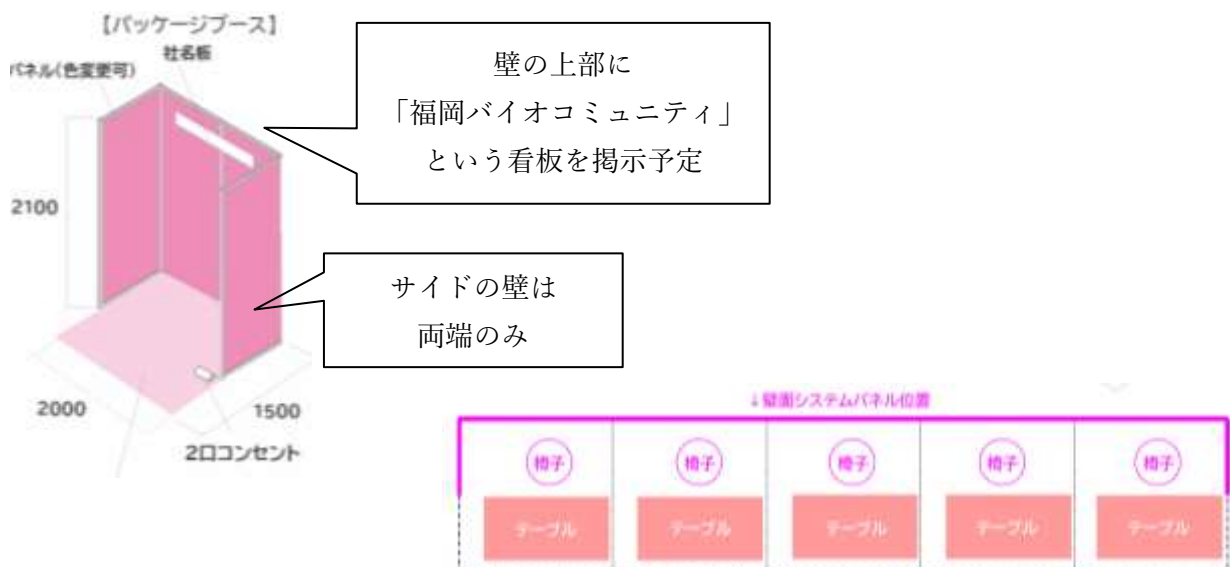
【パッケージブース】

パネル(色変更可)

社名板

壁の上部に
「福岡バイオコミュニティ」
という看板を掲示予定

2100

サイドの壁は
両端のみ

2000

1500

2口コンセント

↓壁面システムパネル位置

椅子

椅子

椅子

椅子

椅子

テーブル

テーブル

テーブル

テーブル

テーブル